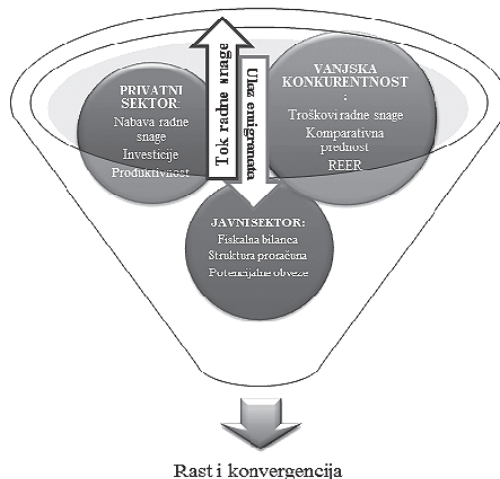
PRIVATNI SEKTOR:
Nabava radne snage
Investicije
Produktivnost

Tok radne snage

Ulaz emigranata

VANJSKA KONKURENTNOST:
Troškovi radne snage
Komparativna prednost
REER

JAVNI SEKTOR:
Fiskalna bilanca
Struktura proračuna
Potencijalne obveze

Rast i konvergencija